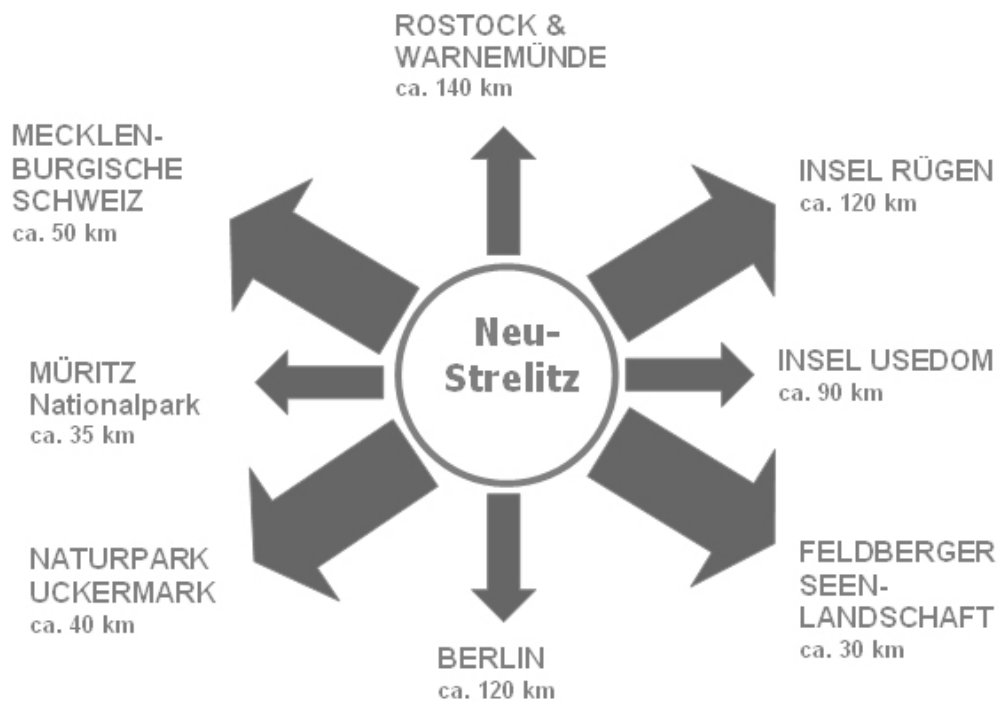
ROSTOCK & WARNEMÜNDE
ca. 140 km

MECKLENBURGISCHE SCHWEIZ
ca. 50 km

INSEL RÜGEN
ca. 120 km

Neu-Strelitz

MÜRITZ Nationalpark
ca. 35 km

INSEL USEDOM
ca. 90 km

NATURPARK UCKERMARK
ca. 40 km

FELDBERGER SEEN-LANDSCHAFT
ca. 30 km

BERLIN
ca. 120 km